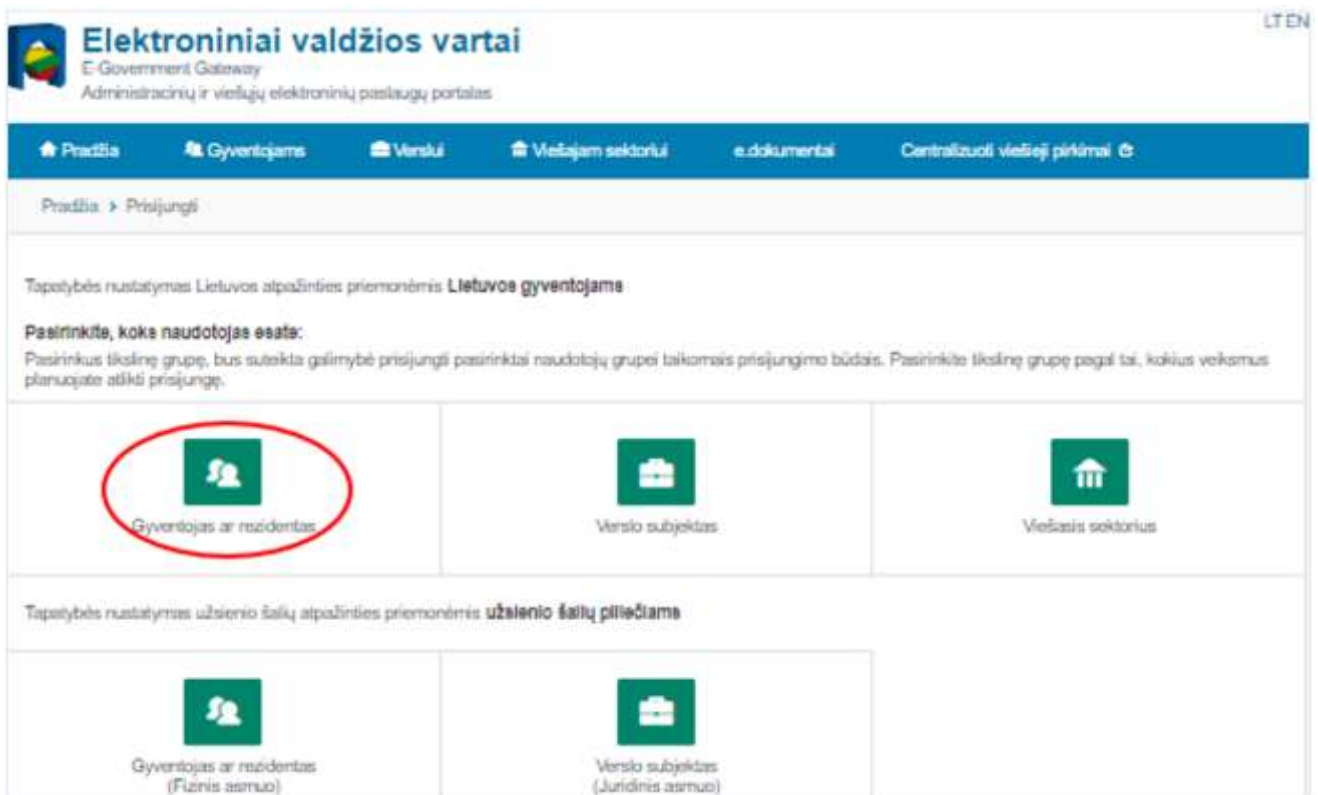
LT EN

Elektroniniai valdžios vartai
E-Government Gateway
Administracinių ir viešųjų elektroninių paslaugų portalas

Pradžia | Gyventojams | Verslui | Viešajam sektoriui | e.dokumentai | Centralizuoti viešieji pirkimai

Pradžia > Prisijungti

Tapatybės nustatymas Lietuvos atpažinties priemonėmis Lietuvos gyventojams

Pasirinkite, koks naudotojas esate:
Pasirinkus tikslinę grupę, bus suteikta galimybė prisijungti pasirinktai naudotojų grupei taikomais prisijungimo būdais. Pasirinkite tikslinę grupę pagal tai, kokius veiksmus planuojate atlikti prisijungę.

Gyventojas ar rezidentas

Verslo subjektas

Viešasis sektorius

Tapatybės nustatymas užsienio šalių atpažinties priemonėmis užsienio šalių piliečiams

Gyventojas ar rezidentas
(Fizinis asmuo)

Verslo subjektas
(Juridinis asmuo)